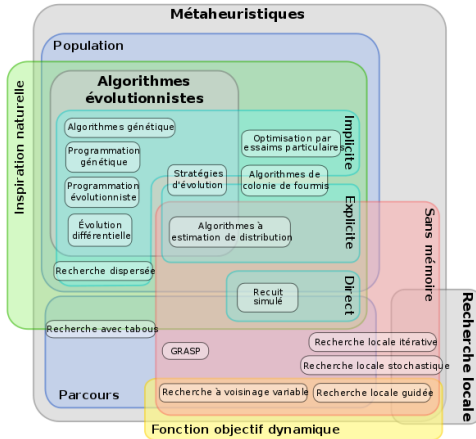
Métaheuristiques

Population

Inspiration naturelle

Algorithmes évolutionnistes

Algorithmes génétique

Programmation génétique

Programmation évolutionniste

Évolution différentielle

Stratégies d'évolution

Optimisation par essaims particulaires

Algorithmes de colonie de fourmis

Implicite

Explicite

Algorithmes à estimation de distribution

Sans mémoire

Recherche dispersée

Direct

Recuit simulé

Recherche avec tabous

Recherche locale itérative

GRASP

Recherche locale stochastique

Recherche locale

Parcours

Recherche à voisinage variable

Recherche locale guidée

Fonction objectif dynamique